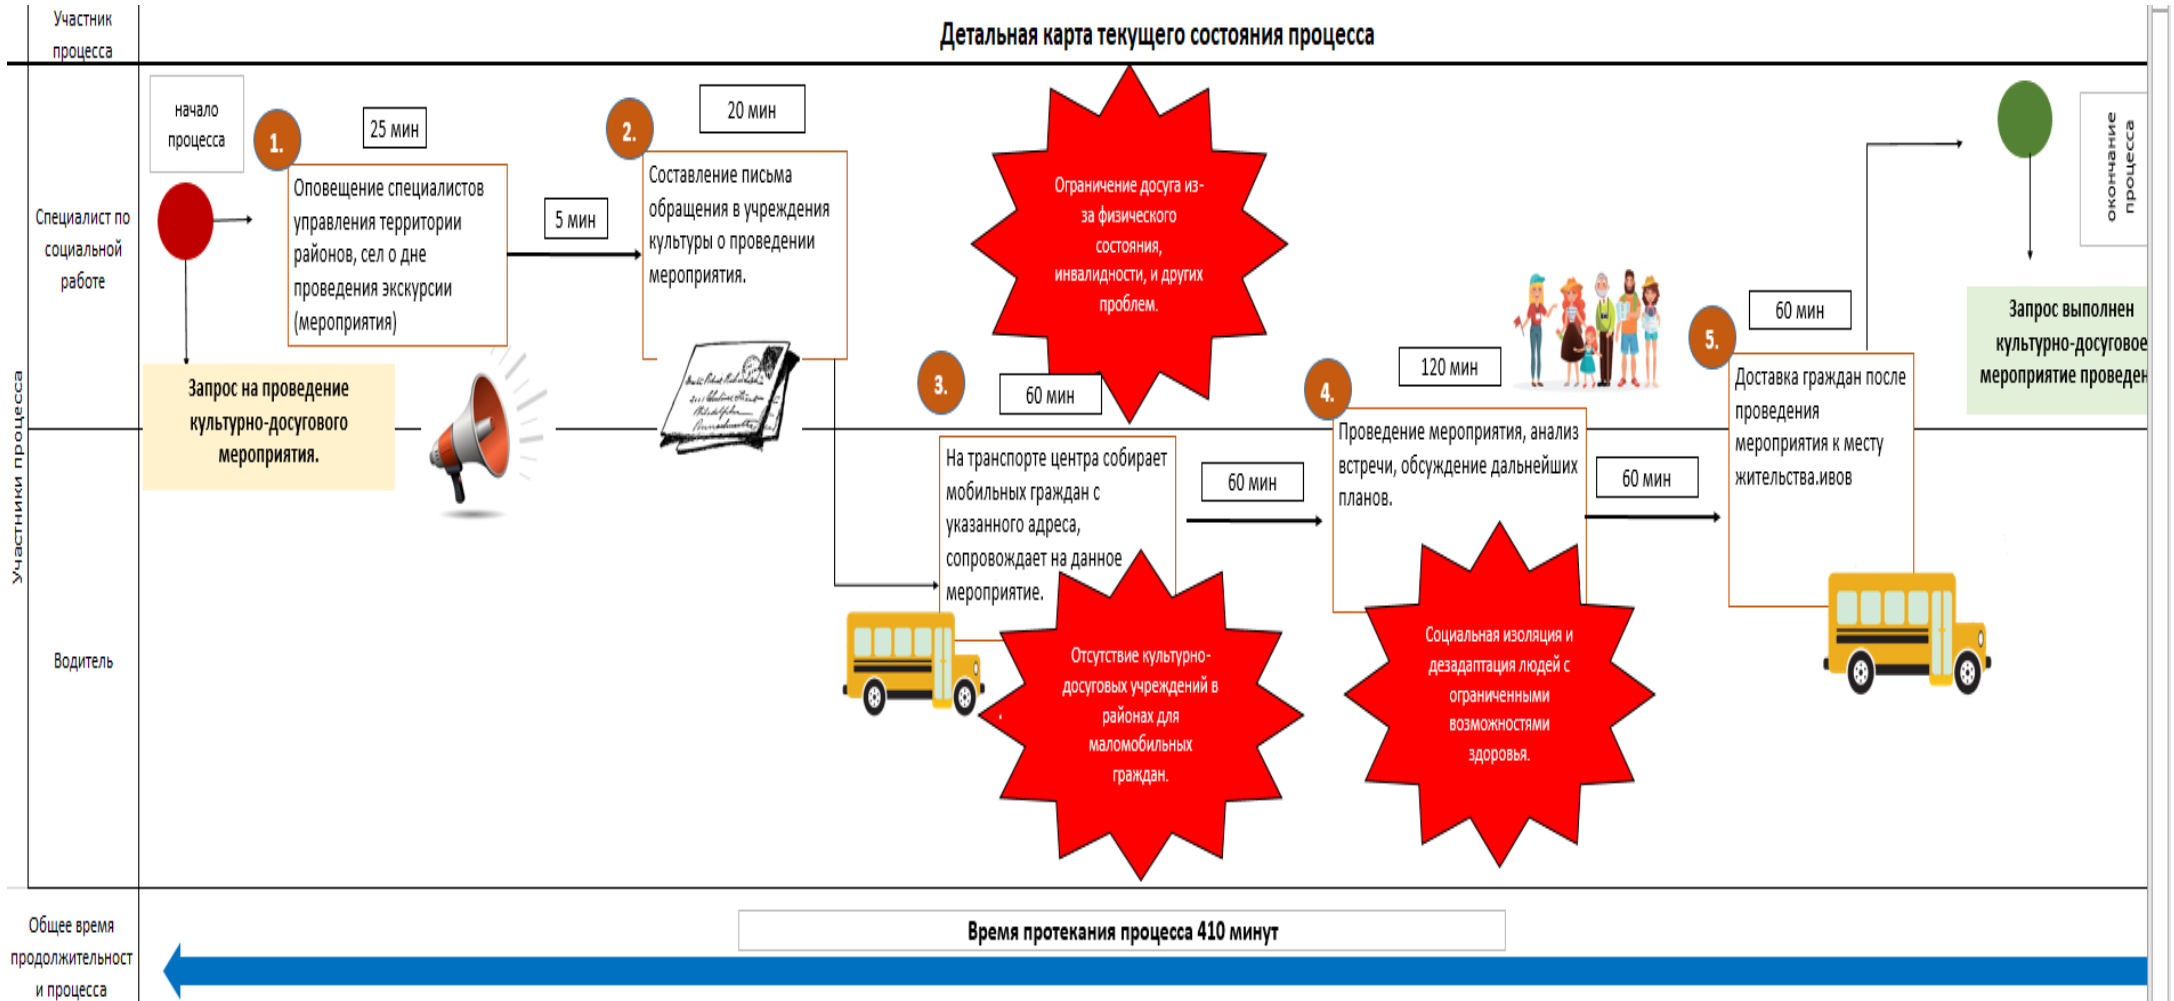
Участник процесса

Детальная карта текущего состояния процесса

Участники процесса

Специалист по социальной работе

Водитель

начало процесса

1.

25 мин

Оповещение специалистов управления территории районов, сел о дне проведения экскурсии (мероприятия)

5 мин

2.

20 мин

Составление письма обращения в учреждения культуры о проведении мероприятия.

Запрос на проведение культурно-досугового мероприятия.

Ограничение досуга из-за физического состояния, инвалидности, и других проблем.

3.

60 мин

На транспорте центра собирает мобильных граждан с указанного адреса, сопровождает на данное мероприятие.

60 мин

4.

120 мин

Проведение мероприятия, анализ встречи, обсуждение дальнейших планов.

60 мин

5.

60 мин

Доставка граждан после проведения мероприятия к месту жительства.ивов

окончание процесса

Запрос выполнен культурно-досуговое мероприятие проведен

Отсутствие культурно-досуговых учреждений в районах для маломобильных граждан.

Социальная изоляция и дезадаптация людей с ограниченными возможностями здоровья.

Общее время продолжительност и процесса

Время протекания процесса 410 минут